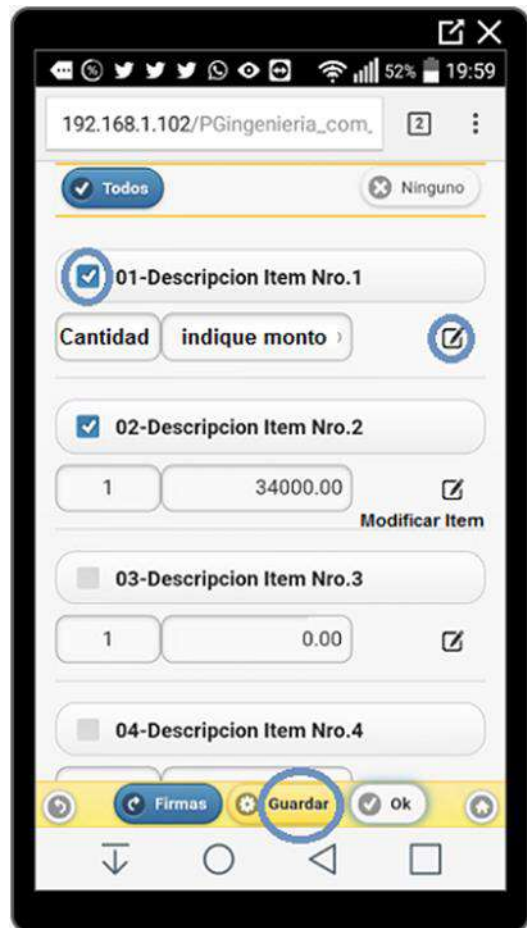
52% 19:59

192.168.1.102/PGingenieria_com_

2

Todos

Ninguno

01-Descripcion Item Nro.1

Cantidad

indique monto

02-Descripcion Item Nro.2

1

34000.00

Modificar Item

03-Descripcion Item Nro.3

1

0.00

04-Descripcion Item Nro.4

Firmas

Guardar

Ok